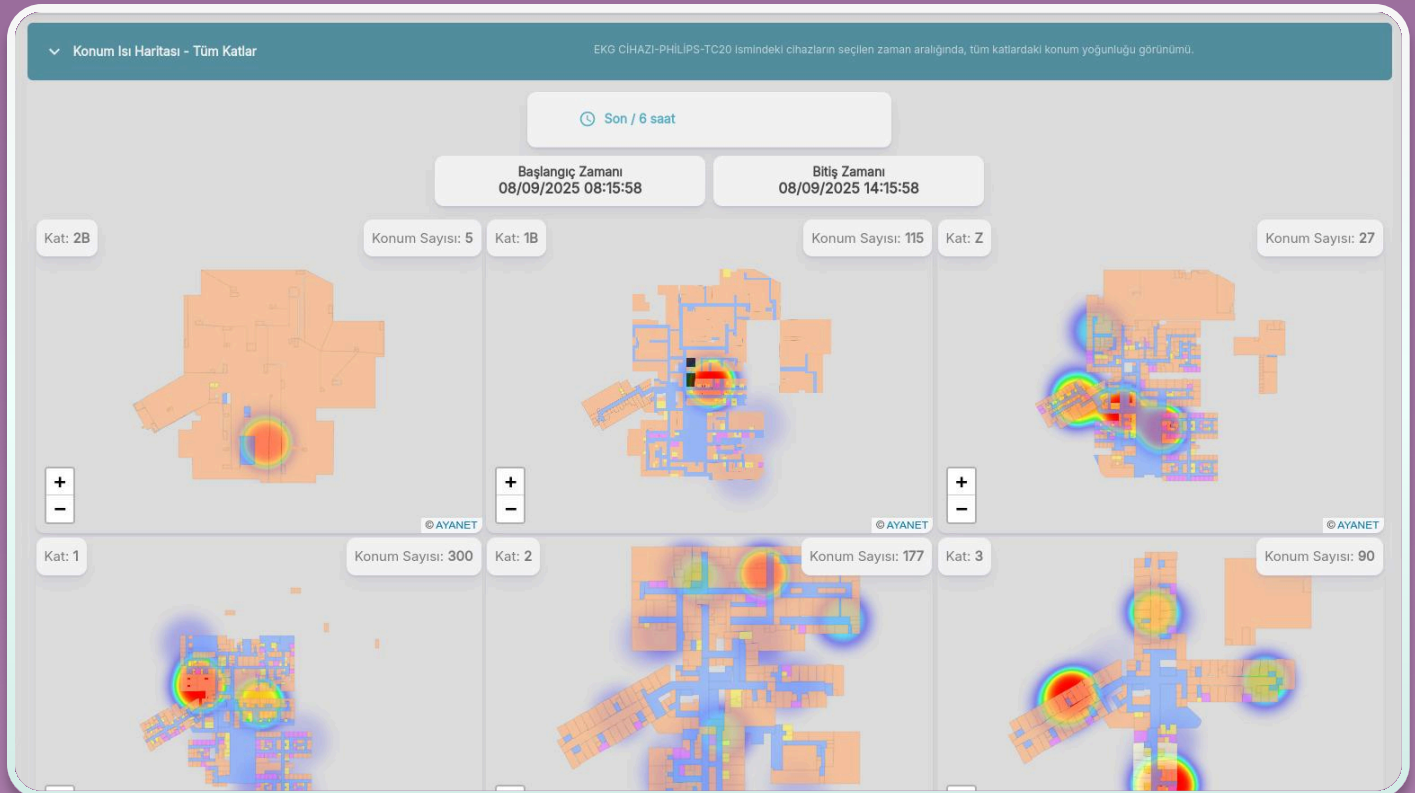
Konum Isı Haritası - Tüm Katlar

EKG CİHAZI-PHİLİPS-TC20 ismindeki cihazların seçilen zaman aralığında, tüm katlardaki konum yoğunluğu görünümü.

Son / 6 saat

Başlangıç Zamanı
08/09/2025 08:15:58

Bitiş Zamanı
08/09/2025 14:15:58

Kat: 2B
Konum Sayısı: 5
+
−
© AYANET

Kat: 1B
Konum Sayısı: 115
+
−
© AYANET

Kat: Z
Konum Sayısı: 27
+
−
© AYANET

Kat: 1
Konum Sayısı: 300

Kat: 2
Konum Sayısı: 177

Kat: 3
Konum Sayısı: 90